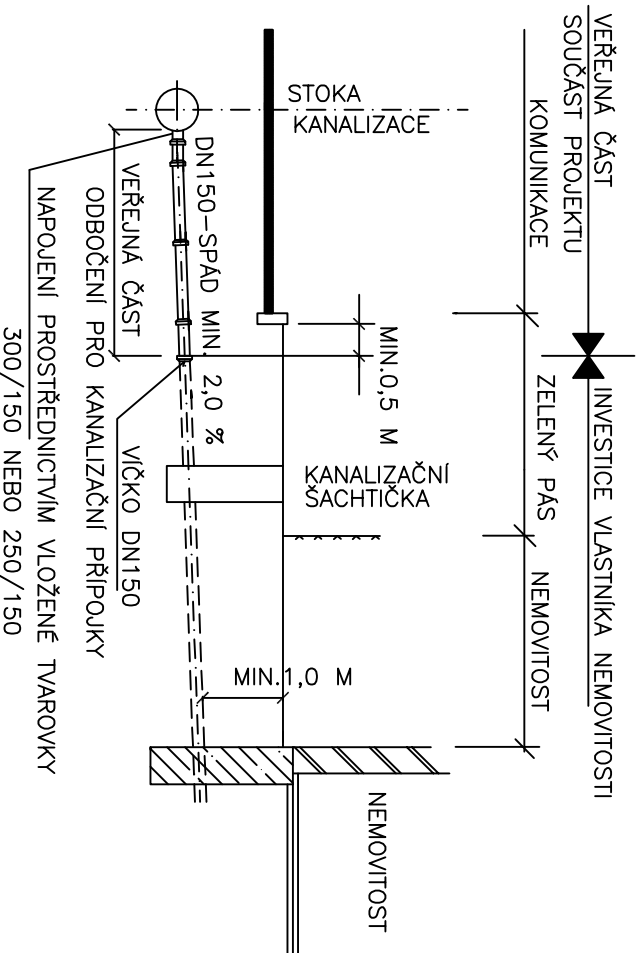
VEŘEJNÁ ČÁST
SOUČÁST PROJEKTU
KOMUNIKACE

INVESTICE VLASTNÍKA NEMOVITOSTI

ZELENÝ PÁS

NEMOVITOST

STOKA
KANALIZACE

MIN.0,5 M

KANALIZAČNÍ
ŠACHTIČKA

MIN.1,0 M

NEMOVITOST

DN150–SPÁD MIN. 2,0 %

VEŘEJNÁ ČÁST
ODBOČENÍ PRO KANALIZAČNÍ PŘÍPOJKY

VÍČKO DN150

NAPOJENÍ PROSTŘEDNICTVÍM VLOŽENÉ TVAROVKY
300/150 NEBO 250/150